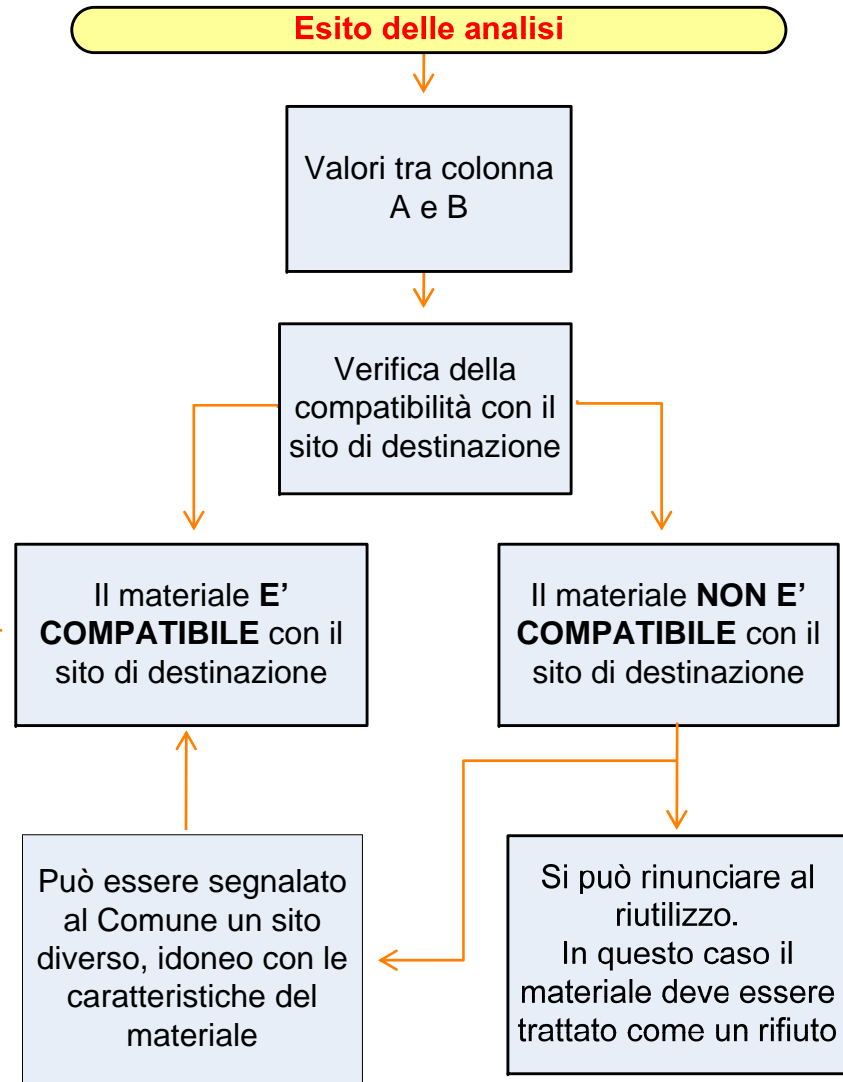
Esito delle analisi

Valori tra colonna A e B

Verifica della compatibilità con il sito di destinazione

Il materiale **E' COMPATIBILE** con il sito di destinazione

Il materiale **NON E' COMPATIBILE** con il sito di destinazione

Può essere segnalato al Comune un sito diverso, idoneo con le caratteristiche del materiale

Si può rinunciare al riutilizzo. In questo caso il materiale deve essere trattato come un rifiuto